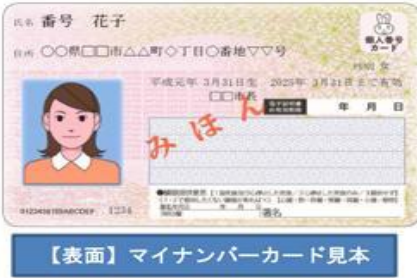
氏名 番号 花子

住所 ○○県□□市△△町◇丁目○番地▽▽号

個人番号カード

平成元年 3月31日生 2025年 3月31日まで有効

性別 女

□□市長

年 月 日

みほん

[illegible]

0123456789ABCDEF 1234

署名

【表面】マイナンバーカード見本